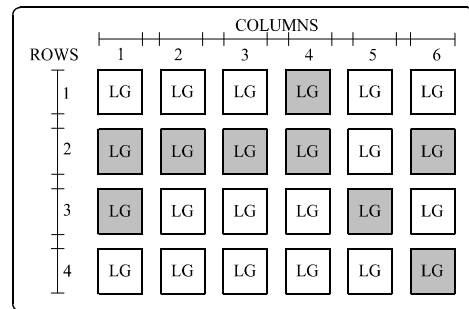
COLUMNS

ROWS

|  | 1 | 2 | 3 | 4 | 5 | 6 |
|---|---|---|---|---|---|---|
| 1 | LG | LG | LG | LG | LG | LG |
| 2 | LG | LG | LG | LG | LG | LG |
| 3 | LG | LG | LG | LG | LG | LG |
| 4 | LG | LG | LG | LG | LG | LG |